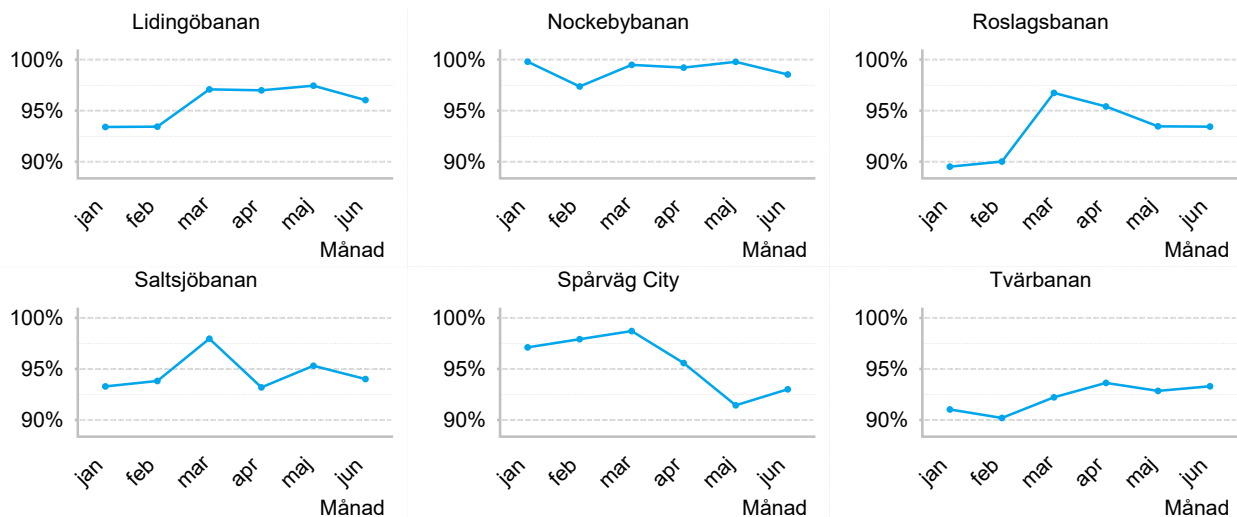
Lidingöbanan

100%
95%
90%

jan feb mar apr maj jun
Månad

Nockebybanan

100%
95%
90%

jan feb mar apr maj jun
Månad

Roslagsbanan

100%
95%
90%

jan feb mar apr maj jun
Månad

Saltsjöbanan

100%
95%
90%

jan feb mar apr maj jun
Månad

Spårväg City

100%
95%
90%

jan feb mar apr maj jun
Månad

Tvärbanan

100%
95%
90%

jan feb mar apr maj jun
Månad